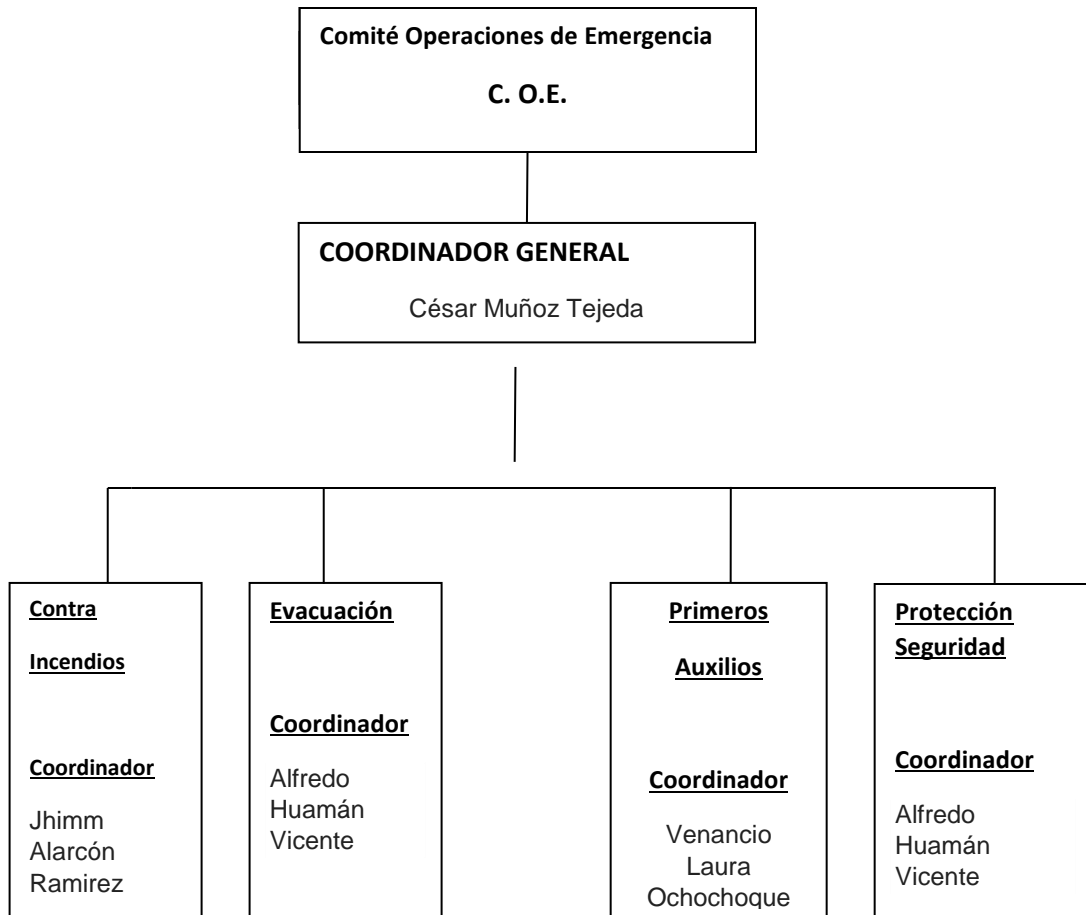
Comité Operaciones de Emergencia

C. O.E.

COORDINADOR GENERAL

César Muñoz Tejeda

Contra Incendios

Coordinador

Jhimm Alarcón Ramirez

Evacuación

Coordinador

Alfredo Huamán Vicente

Primeros Auxilios

Coordinador

Venancio Laura Ochochoque

Protección Seguridad

Coordinador

Alfredo Huamán Vicente